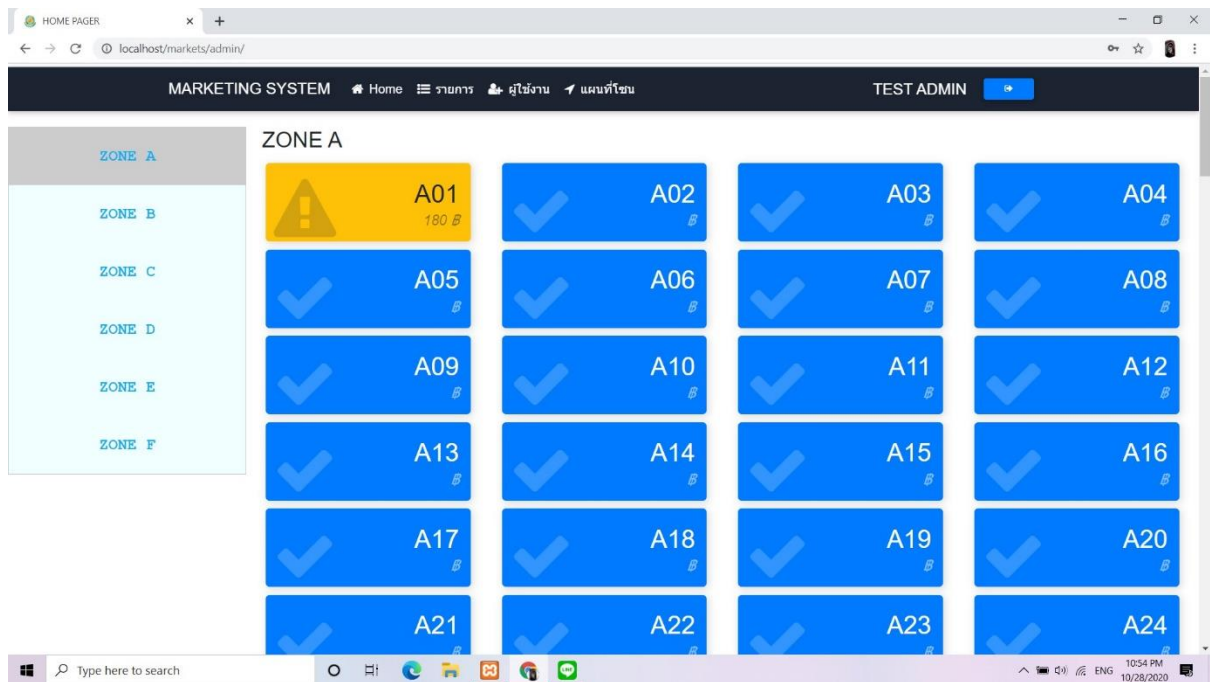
HOME PAGER

localhost/markets/admin/

MARKETING SYSTEM Home รายการ ผู้ใช้งาน แผนที่โซน TEST ADMIN

ZONE A
ZONE B
ZONE C
ZONE D
ZONE E
ZONE F

ZONE A

A01
180 ฿

A02
฿

A03
฿

A04
฿

A05
฿

A06
฿

A07
฿

A08
฿

A09
฿

A10
฿

A11
฿

A12
฿

A13
฿

A14
฿

A15
฿

A16
฿

A17
฿

A18
฿

A19
฿

A20
฿

A21

A22

A23

A24

Type here to search

ENG 10:54 PM 10/28/2020